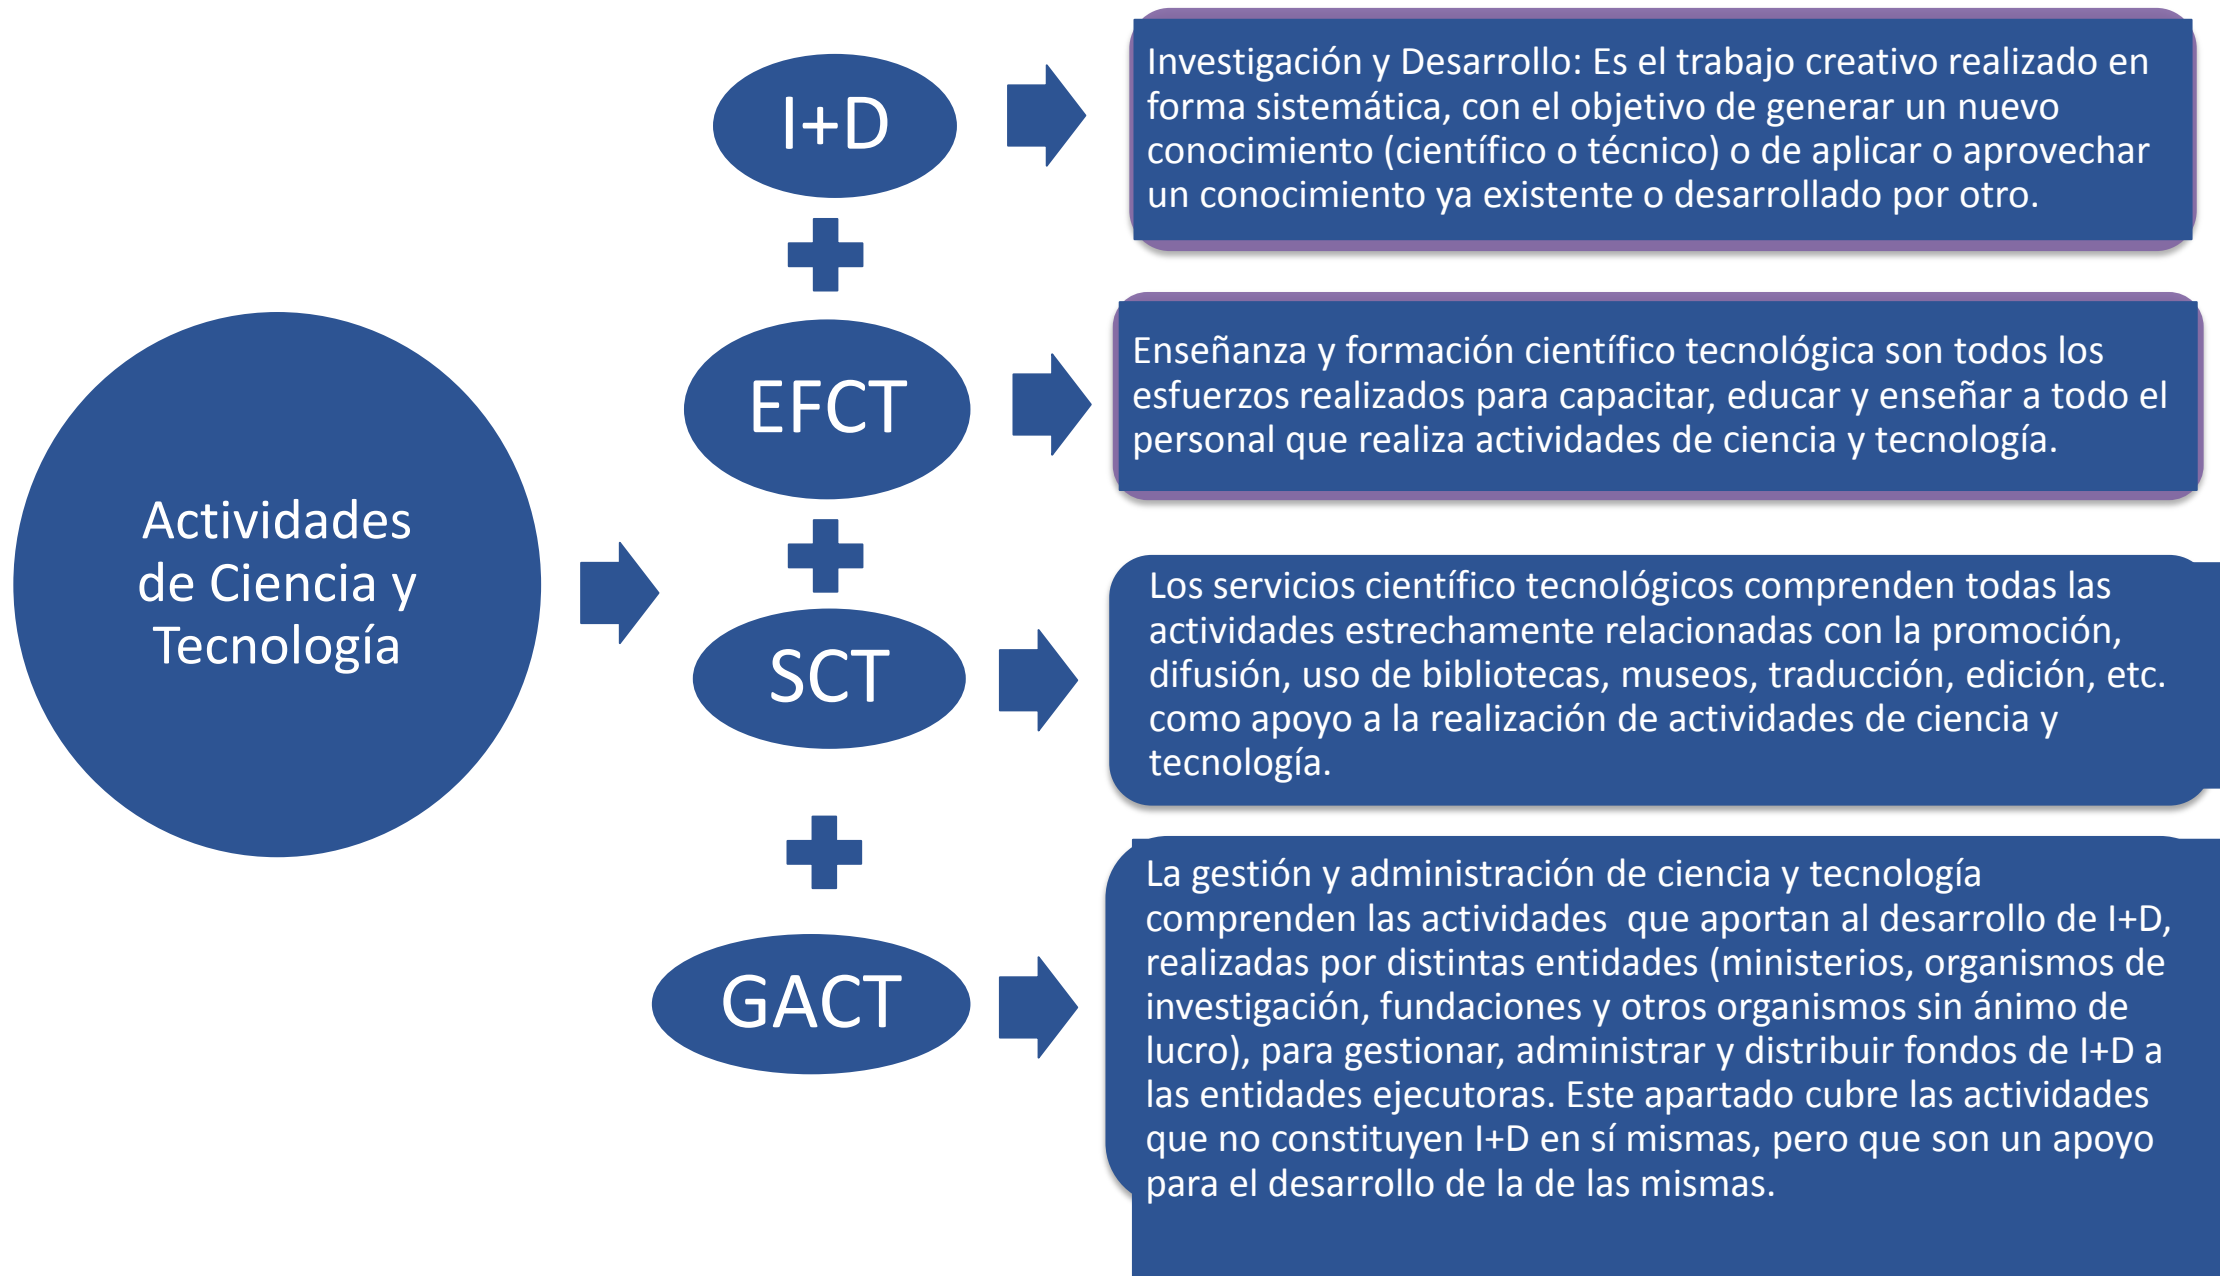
Actividades de Ciencia y Tecnología

I+D

Investigación y Desarrollo: Es el trabajo creativo realizado en forma sistemática, con el objetivo de generar un nuevo conocimiento (científico o técnico) o de aplicar o aprovechar un conocimiento ya existente o desarrollado por otro.

EFCT

Enseñanza y formación científico tecnológica son todos los esfuerzos realizados para capacitar, educar y enseñar a todo el personal que realiza actividades de ciencia y tecnología.

SCT

Los servicios científico tecnológicos comprenden todas las actividades estrechamente relacionadas con la promoción, difusión, uso de bibliotecas, museos, traducción, edición, etc. como apoyo a la realización de actividades de ciencia y tecnología.

GACT

La gestión y administración de ciencia y tecnología comprenden las actividades que aportan al desarrollo de I+D, realizadas por distintas entidades (ministerios, organismos de investigación, fundaciones y otros organismos sin ánimo de lucro), para gestionar, administrar y distribuir fondos de I+D a las entidades ejecutoras. Este apartado cubre las actividades que no constituyen I+D en sí mismas, pero que son un apoyo para el desarrollo de la de las mismas.